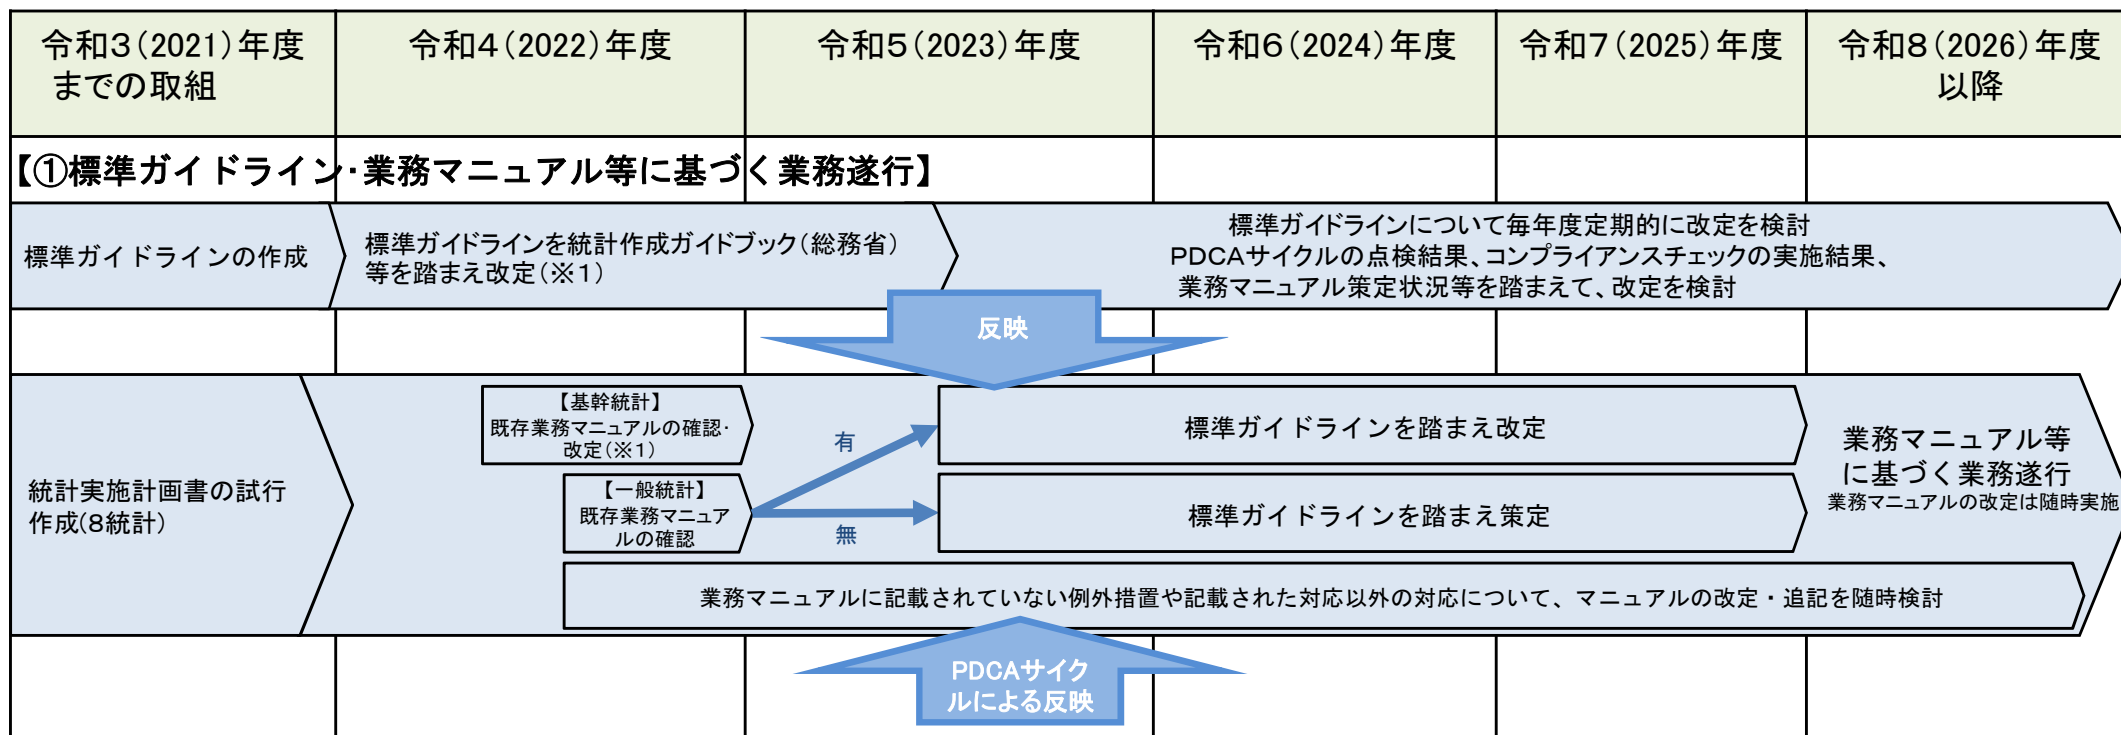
| 令和3(2021)年度までの取組 | 令和4(2022)年度 | 令和5(2023)年度 | 令和6(2024)年度 | 令和7(2025)年度 | 令和8(2026)年度以降 |
|---|---|---|---|---|---|

【①標準ガイドライン・業務マニュアル等に基づく業務遂行】

標準ガイドラインの作成

標準ガイドラインを統計作成ガイドブック(総務省)等を踏まえ改定(※1)

標準ガイドラインについて毎年度定期的に改定を検討
PDCAサイクルの点検結果、コンプライアンスチェックの実施結果、業務マニュアル策定状況等を踏まえて、改定を検討

反映

統計実施計画書の試行作成(8統計)

【基幹統計】
既存業務マニュアルの確認・改定(※1)

【一般統計】
既存業務マニュアルの確認

有

無

標準ガイドラインを踏まえ改定

標準ガイドラインを踏まえ策定

業務マニュアル等に基づく業務遂行
業務マニュアルの改定は随時実施

業務マニュアルに記載されていない例外措置や記載された対応以外の対応について、マニュアルの改定・追記を随時検討

PDCAサイクルによる反映